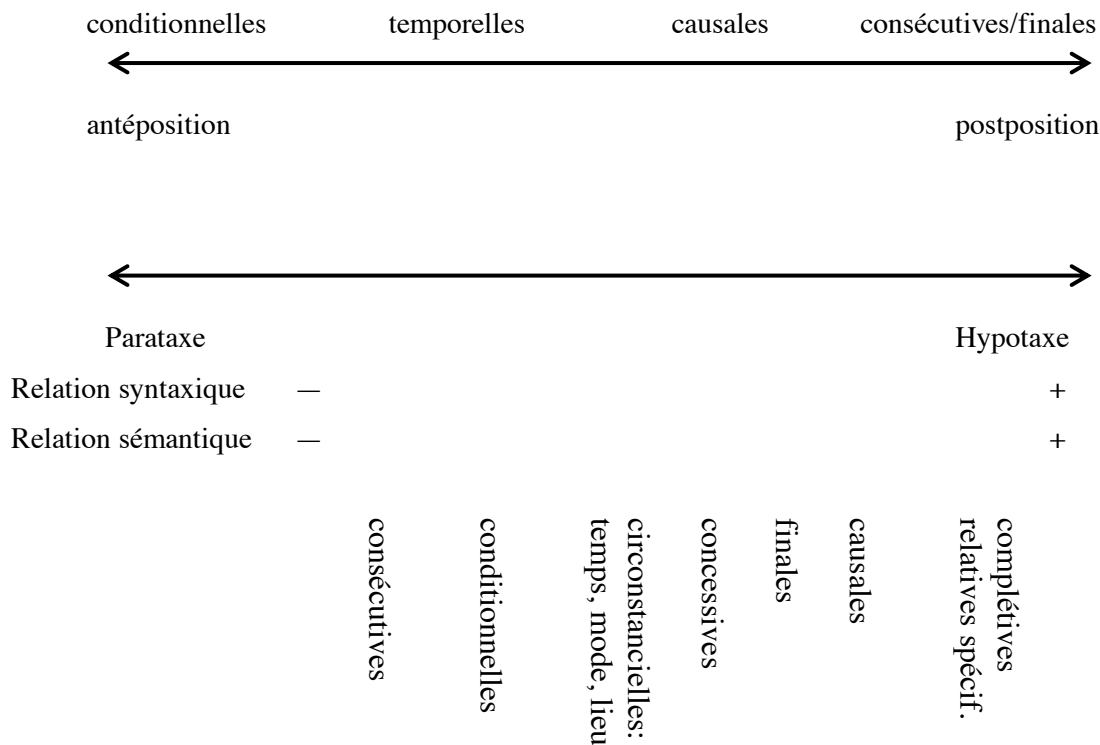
conditionnelles temporelles causales consécutives/finales

antéposition postposition

Parataxe Hypotaxe

Relation syntaxique — +

Relation sémantique — +

consécutives

conditionnelles

circonstancielles: temps, mode, lieu

concessives

finales

causales

complétives relatives spécif.